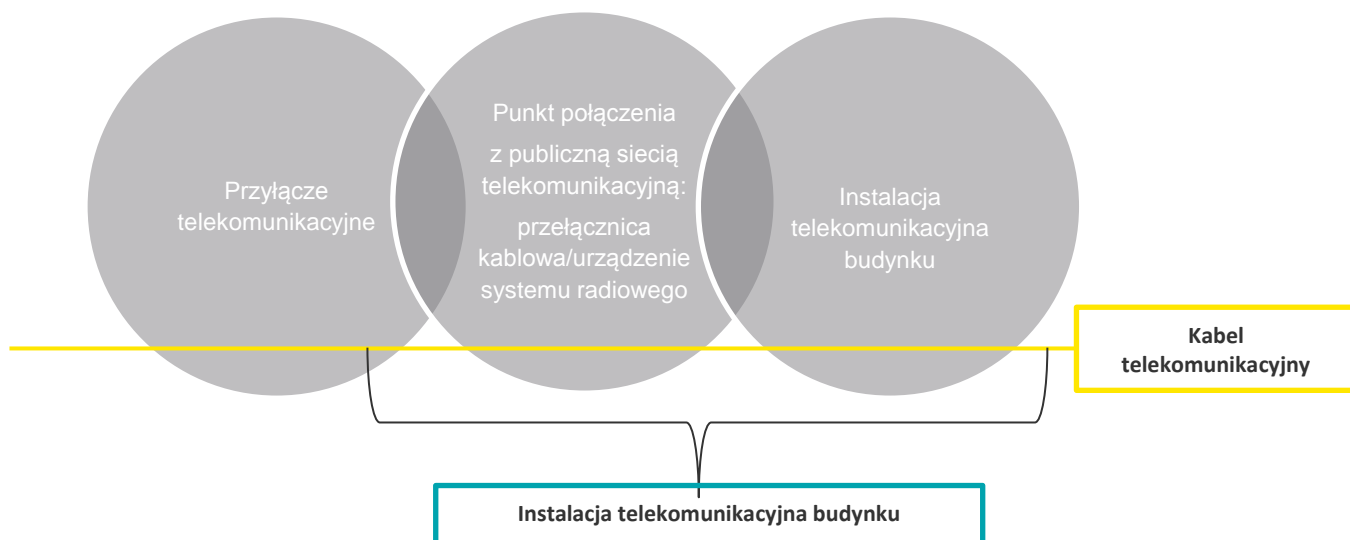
Przyłącze telekomunikacyjne

Punkt połączenia z publiczną siecią telekomunikacyjną: przełącznica kablowa/urządzenie systemu radiowego

Instalacja telekomunikacyjna budynku

Kabel telekomunikacyjny

Instalacja telekomunikacyjna budynku